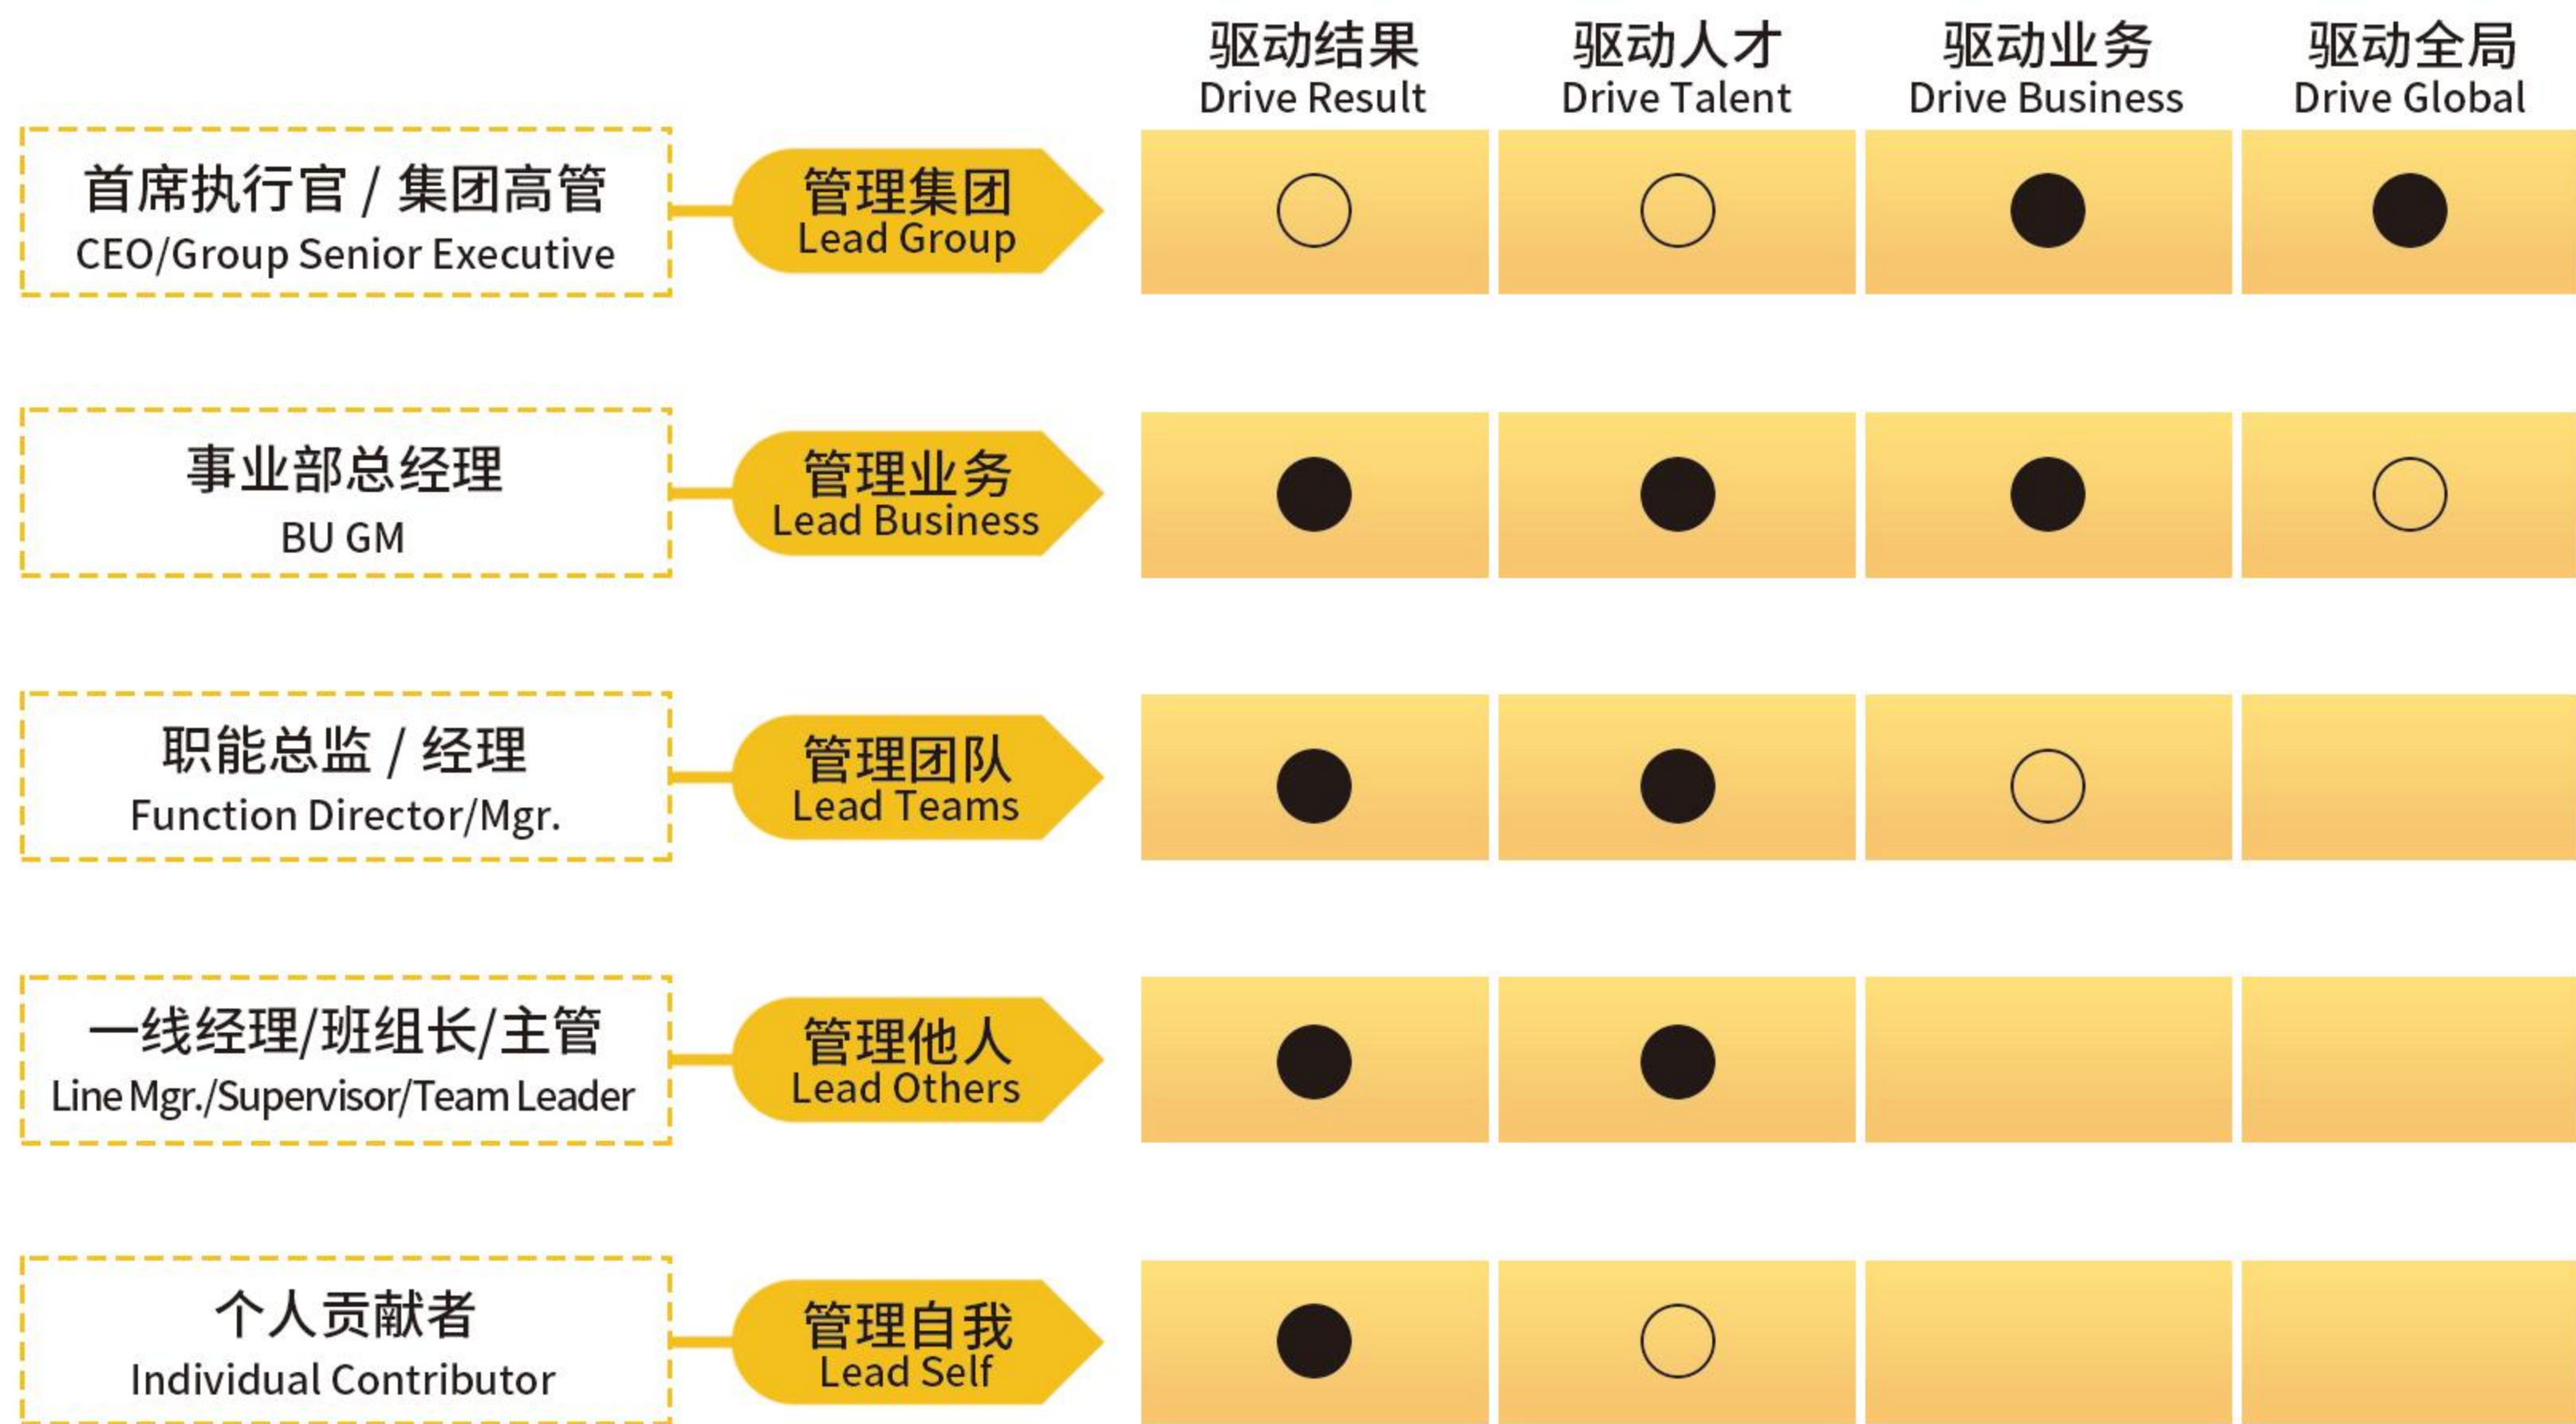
| | | 驱动结果 Drive Result | 驱动人才 Drive Talent | 驱动业务 Drive Business | 驱动全局 Drive Global |
|---|---|---|---|---|---|
| 首席执行官 / 集团高管 CEO/Group Senior Executive | 管理集团 Lead Group | ○ | ○ | ● | ● |
| 事业部总经理 BU GM | 管理业务 Lead Business | ● | ● | ● | ○ |
| 职能总监 / 经理 Function Director/Mgr. | 管理团队 Lead Teams | ● | ● | ○ | |
| 一线经理/班组长/主管 Line Mgr./Supervisor/Team Leader | 管理他人 Lead Others | ● | ● | | |
| 个人贡献者 Individual Contributor | 管理自我 Lead Self | ● | ○ | | |